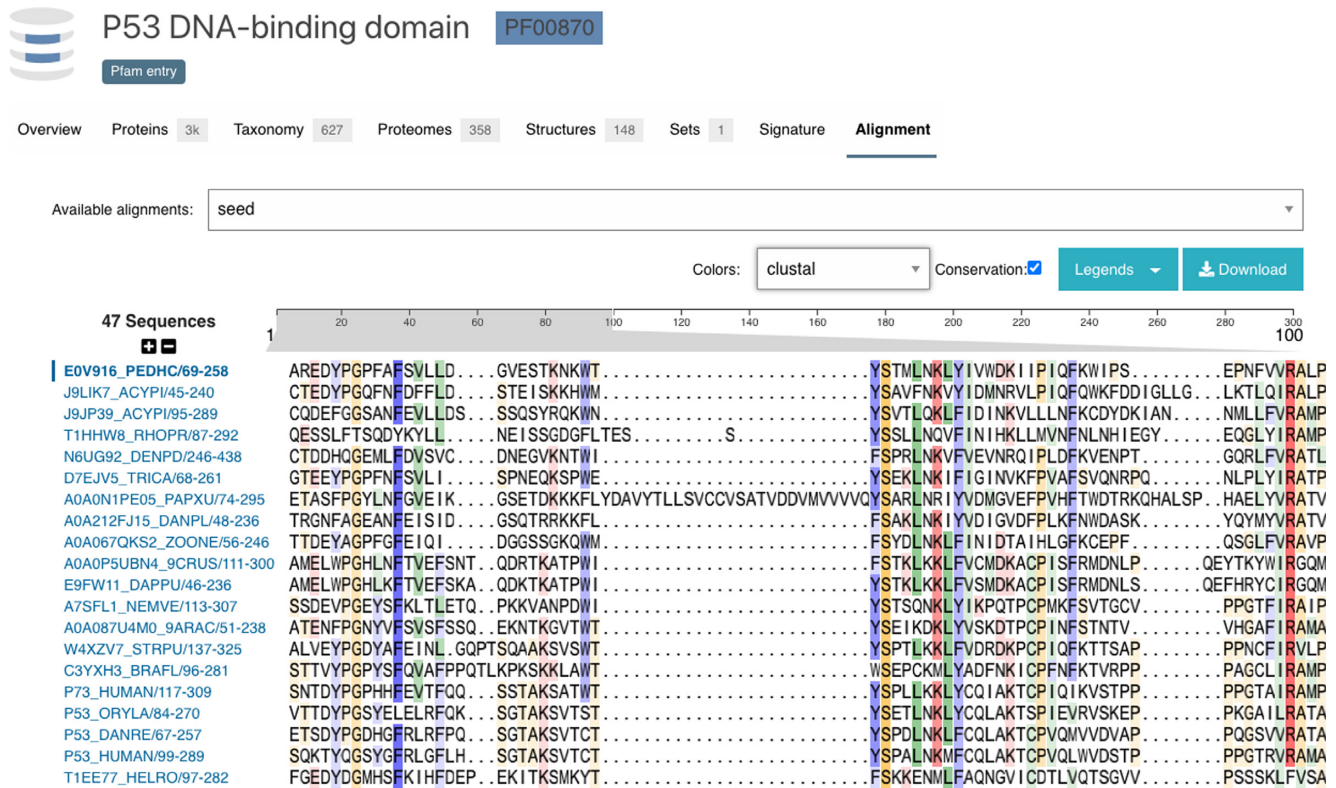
P53 DNA-binding domain PF00870

Pfam entry

Overview Proteins 3k Taxonomy 627 Proteomes 358 Structures 148 Sets 1 Signature Alignment

Available alignments: seed

Colors: clustal Conservation: Legends Download

47 Sequences

1 20 40 60 80 100 120 140 160 180 200 220 240 260 280 300

100

| | |
|---|---|
| E0V916_PEDHC/69-258 | AREDYPGPFAFSVLLD....GVESTKNKWT..............................YSTMLNKLYIVWDKIIPIQFKWIPS.........EPNFVVRALP |
| J9LIK7_ACYPI/45-240 | CTEDYPGQFNFDFFLD....STEISKKHWM..............................YSAVFNKVYIDMNRVLPIQFQWKFDDIGLLG...LKTLQIRALP |
| J9JP39_ACYPI/95-289 | CQDEFGGSANFEVLLDS...SSQSYRQKWN..............................YSVTLQKLFIDINKVLLLNFKCDYDKIAN.....NMLLFVRAMP |
| T1HHW8_RHOPR/87-292 | QESSLFTSQDYKYLL.....NEISSGDGFLTES.........S.................YSSLLNQVFINIHKLLMVNFNLNHIEGY.......EQGLYIRAMP |
| N6UG92_DENPD/246-438 | CTDDHQGEMLFDVSVC....DNEGVKNTWI..............................FSPRLNKVFVEVNRQIPLDFKVENPT........GQRLFVRATL |
| D7EJV5_TRICA/68-261 | GTEEYPGPFNFSVLI.....SPNEQKSPWE..............................YSEKLNKIFIGINVKFPVAFSVQNRPQ.......NLPLYIRATP |
| A0A0N1PE05_PAPXU/74-295 | ETASFPGYLNFGVEIK....GSETDKKKFLYDAVYTLLSVCCVSATVDDVMVVVVVQYSARLNRIYVDMGVEFPVHFTWDTRKQHALSP..HAELYVRATV |
| A0A212FJ15_DANPL/48-236 | TRGNFAGEANFEISID....GSQTRRKKFL..............................FSAKLNKIYVDIGVDFPLKFNWDASK........YQYMYVRATV |
| A0A067QKS2_ZOONE/56-246 | TTDEYAGPFGFEIQI.....DGGSSGKQWM..............................FSYDLNKLFINIDTAIHLGFKCEPF.........GSGLFVRAVP |
| A0A0P5UBN4_9CRUS/111-300 | AMELWPGHLNFTVEFSNT..QDRTKATPWI..............................FSTKLKKLFVCMDKACPISFRMDNLP......QEYTKYWIRGQM |
| E9FW11_DAPPU/46-236 | AMELWPGHLKFTVEFSKA..QDKTKATPWI..............................YSTKLKKLFVSMDKACPISFRMDNLS......QEFHRYCIRGQM |
| A7SFL1_NEMVE/113-307 | SSDEVPGEYSFKLTLETQ..PKKVANPDWI..............................YSTSQNKLYIKPQTPCPMKFSVTGCV.......PPGTFIRAIP |
| A0A087U4M0_9ARAC/51-238 | ATENFPGNYVFSVSFSSQ..EKNTKGVTWT..............................YSEIKDKLYVSKDTPCPINFSTNTV........VHGAFIRAMA |
| W4XZV7_STRPU/137-325 | ALVEYPGDYAFEINL.GQPTSQAAKSVSWT..............................YSPTLKKLFVDRDKPCPIQFKTTSAP.......PPNCFIRVLP |
| C3YXH3_BRAFL/96-281 | STTVYPGPYSFQVAFPPQTLKPKSKKLAWT..............................WSEPCKMLYADFNKICPFNFKTVRPP........PAGCLIRAMP |
| P73_HUMAN/117-309 | SNTDYPGPHHFEVTFQQ...SSTAKSATWT..............................YSPLLKKLYCQIAKTCPIQIKVSTPP.......PPGTAIRAMP |
| P53_ORYLA/84-270 | VTTDYPGSYELELRFQK...SGTAKSVTST..............................YSETLNKLYCQLAKTSPIEVRVSKEP.......PKGAILRATA |
| P53_DANRE/67-257 | ETSDYPGDHGFRLRFPQ...SGTAKSVTCT..............................YSPDLNKLFCQLAKTCPVQMVVDVAP.......PQGSVVRATA |
| P53_HUMAN/99-289 | SQKTYQGSYGFRLGFLH...SGTAKSVTCT..............................YSPALNKMFCQLAKTCPVQLWVDSTP.......PPGTRVRAMA |
| T1EE77_HELRO/97-282 | FGEDYDGMHSFKIHFDEP..EKITKSMKYT..............................FSKKENMLFAQNGVICDTLVQTSGVV.......PSSSKLFVSA |